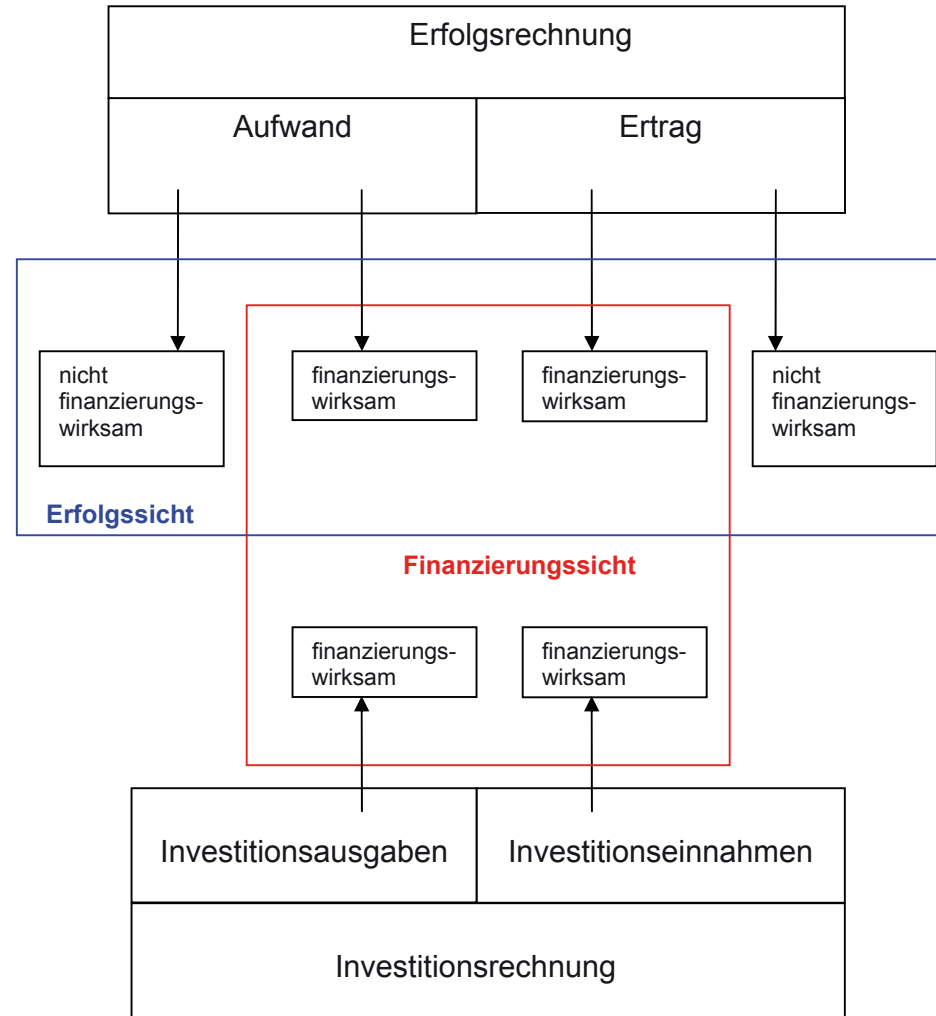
Erfolgsrechnung

Aufwand

Ertrag

nicht finanzierungswirksam

finanzierungswirksam

finanzierungswirksam

nicht finanzierungswirksam

Erfolgssicht

Finanzierungssicht

finanzierungswirksam

finanzierungswirksam

Investitionsausgaben

Investitionseinnahmen

Investitionsrechnung